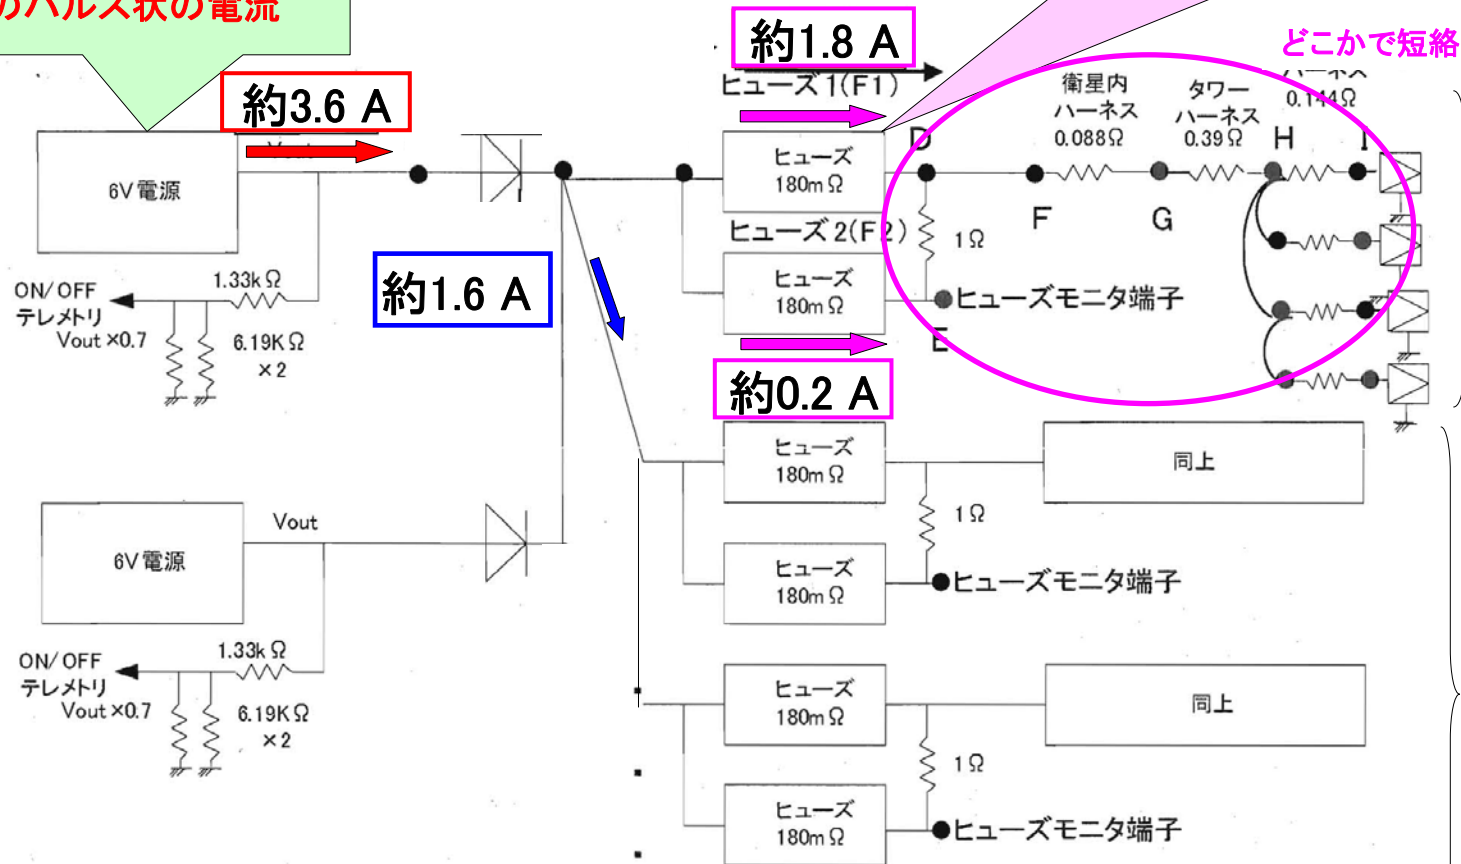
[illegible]パルス状の電流

約3.6 A

6V電源

Vout

ON/OFF テレメトリ Vout ×0.7

1.33k Ω

6.19K Ω ×2

約1.6 A

約1.8 A

ヒューズ1(F1)

ヒューズ 180m Ω

ヒューズ2(F2)

ヒューズ 180m Ω

約0.2 A

D

1Ω

E

F

G

H

I

衛星内 ハーネス 0.088Ω

タワー ハーネス 0.39Ω

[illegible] 0.144Ω

どこかで短絡

ヒューズモニタ端子

ヒューズ 180m Ω

1Ω

同上

ヒューズ 180m Ω

ヒューズモニタ端子

6V電源

Vout

ON/OFF テレメトリ Vout ×0.7

1.33k Ω

6.19K Ω ×2

ヒューズ 180m Ω

1Ω

同上

ヒューズ 180m Ω

ヒューズモニタ端子